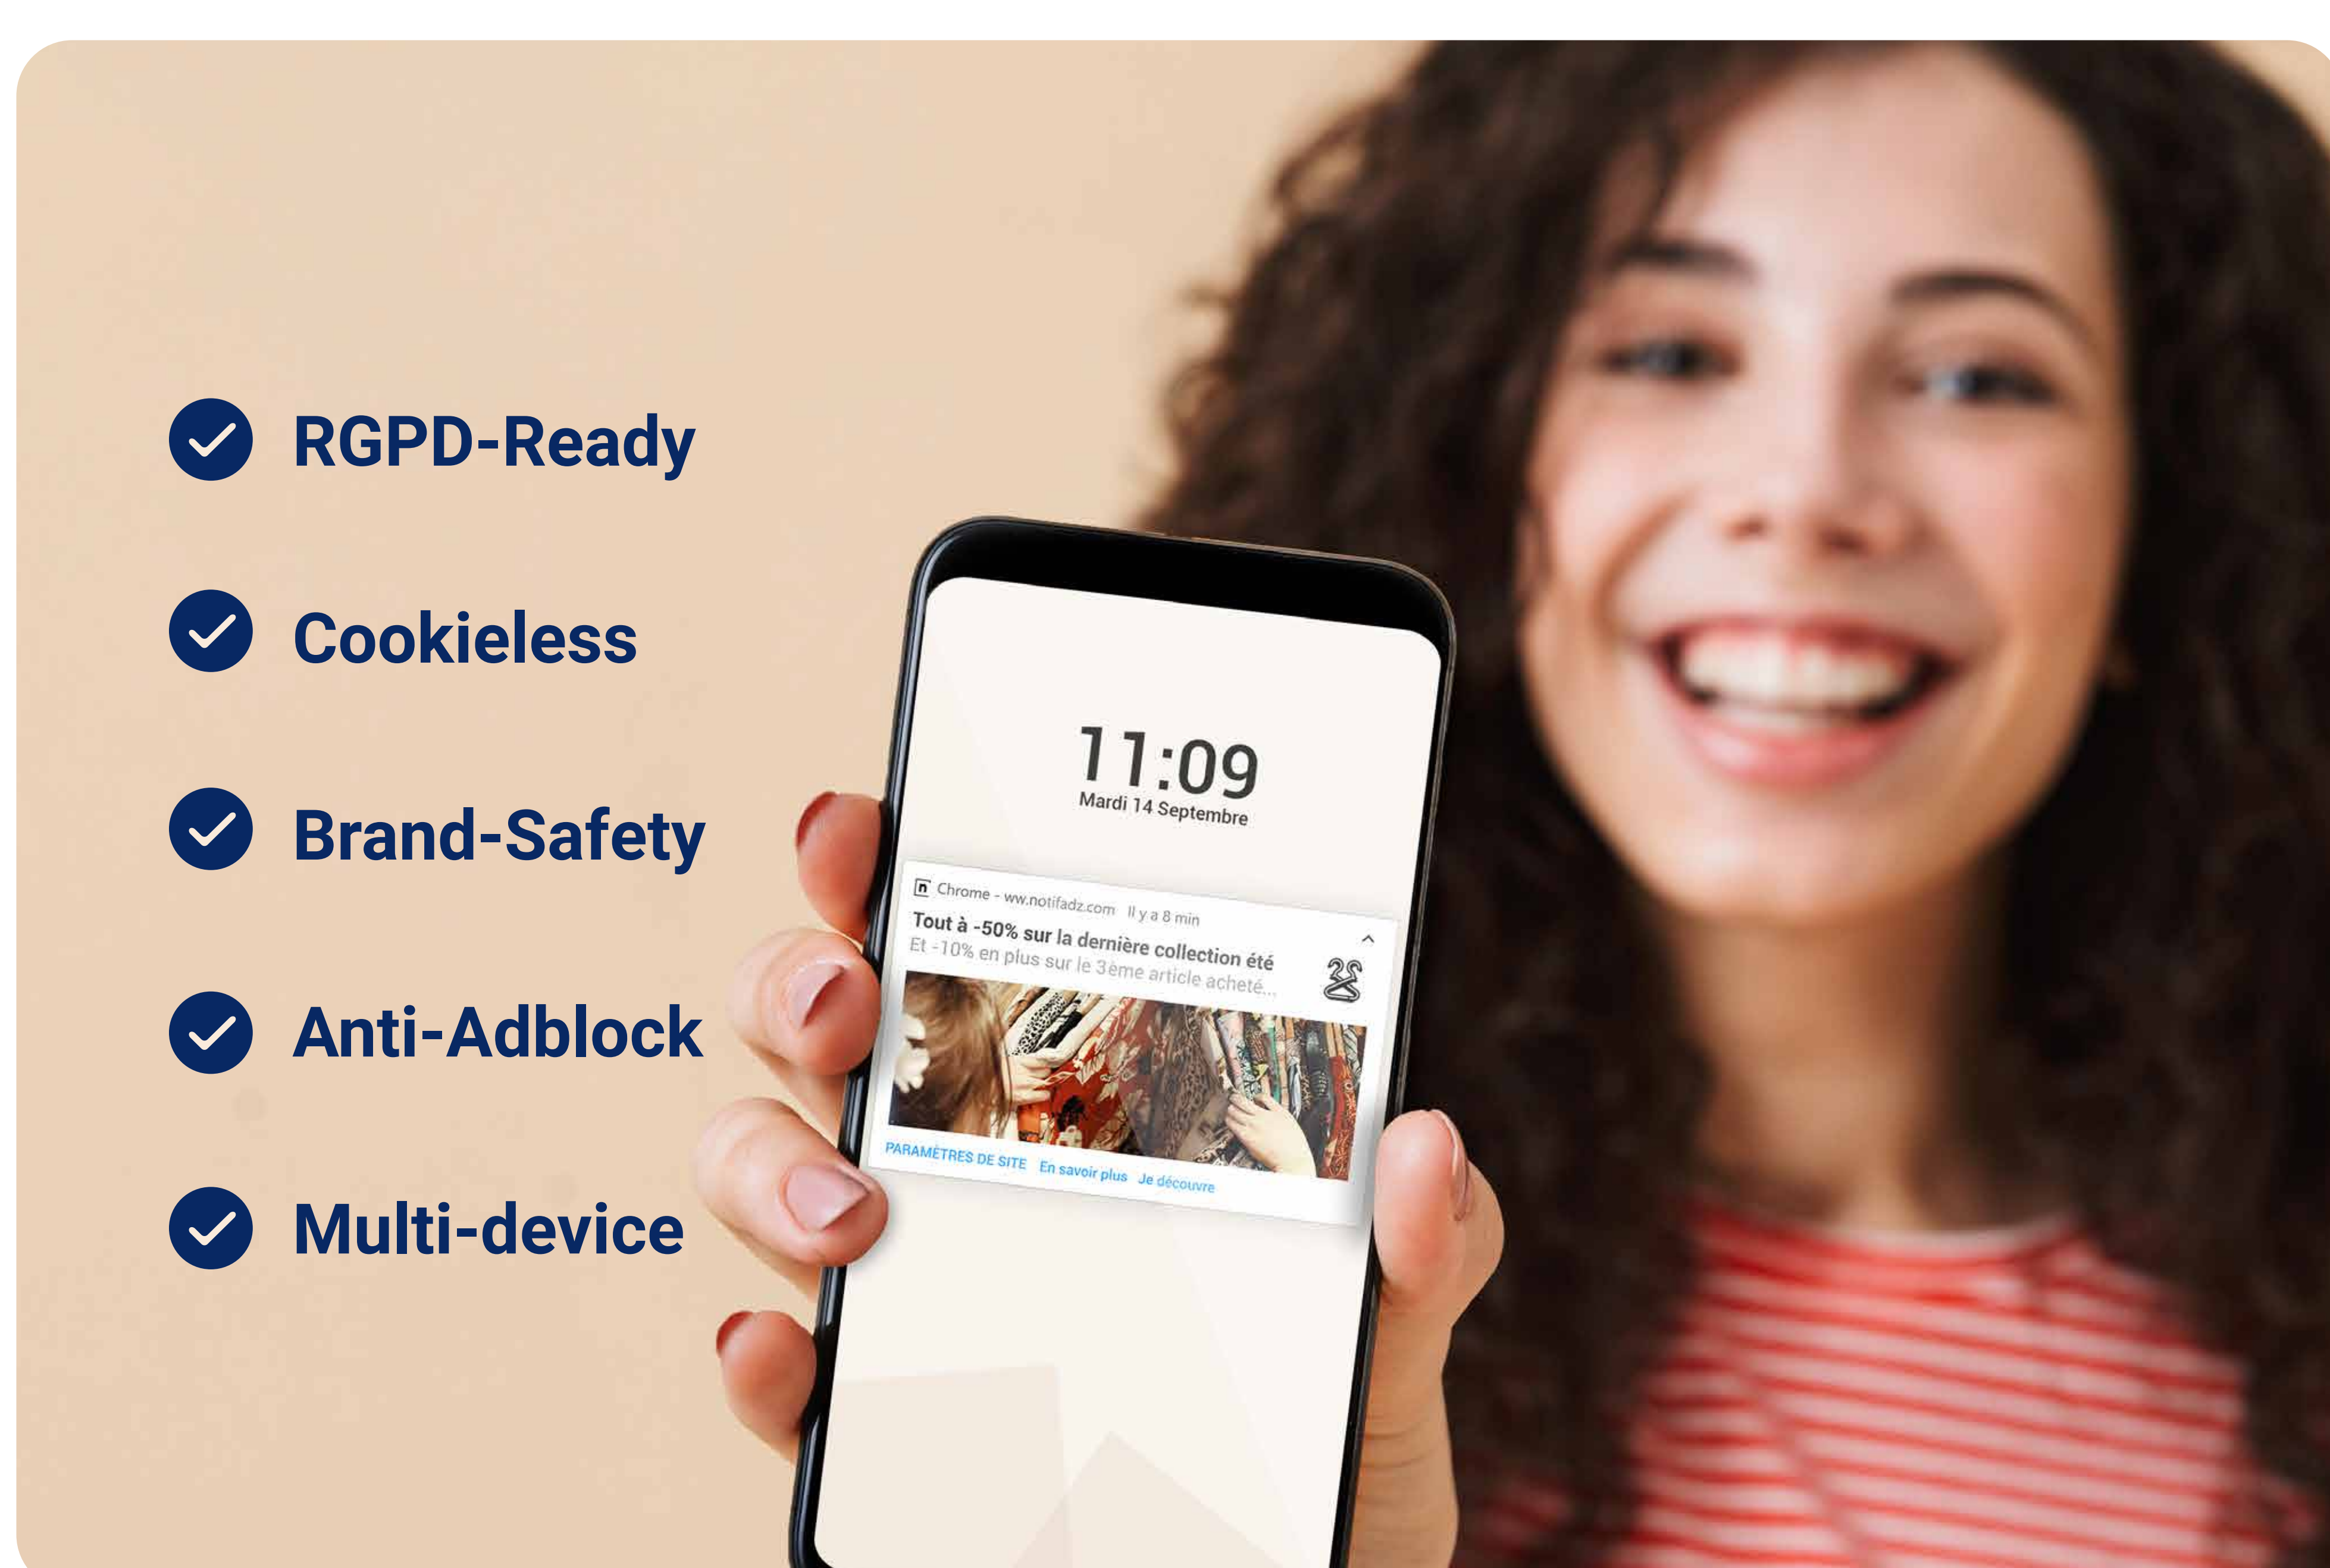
RGPD-Ready

Cookieless

Brand-Safety

Anti-Adblock

Multi-device

11:09
Mardi 14 Septembre

Chrome - ww.notifadz.com Il y a 8 min
Tout à -50% sur la dernière collection été
Et -10% en plus sur le 3ème article acheté...

PARAMÈTRES DE SITE En savoir plus Je découvre